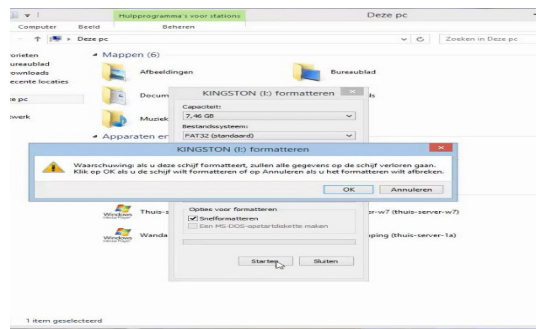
Hulpprogramma's voor stations

Deze pc

Computer

Beeld

Beheren

Deze pc

Zoeken in Deze pc

orieten

ureaublad

ownloads

ecente locaties

e pc

twerk

Mappen (6)

Afbeeldingen

Bureaublad

Docum

ds

Muziek

Apparaten en

KINGSTON (I:) formatteren

Capaciteit:

7,46 GB

Bestandssysteem:

FAT32 (standaard)

KINGSTON (I:) formatteren

Waarschuwing: als u deze schijf formatteert, zullen alle gegevens op de schijf verloren gaan. Klik op OK als u de schijf wilt formatteren of op Annuleren als u het formatteren wilt afbreken.

OK

Annuleren

Thuis-

er-w7 (thuis-server-w7)

Wanda

ping (thuis-server-1a)

Opties voor formatteren

Snelformatteren

Een MS-DOS-opstartdiskette maken

Starten

Sluiten

1 item geselecteerd